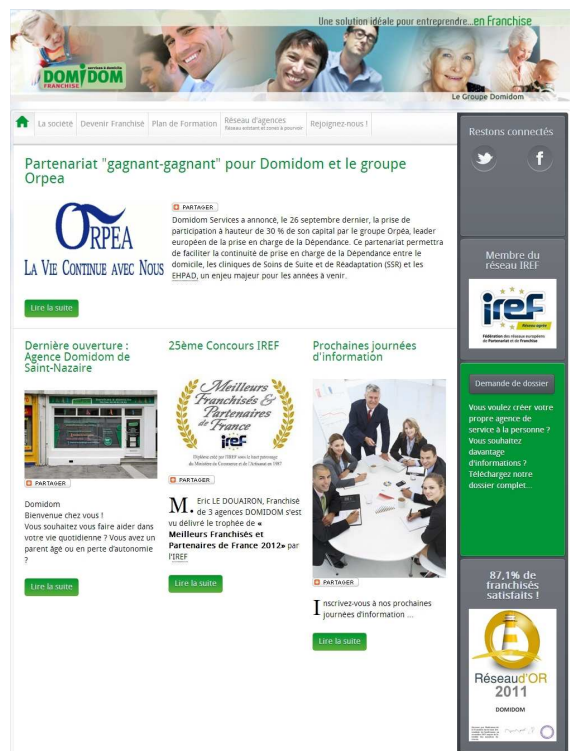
Une solution idéale pour entreprendre...en Franchise

services à domicile
DOMIDOM
FRANCHISE

Le Groupe Domidom

La société | Devenir Franchisé | Plan de Formation | Réseau d'agences Réseau existant et zones à pourvoir | Rejoignez-nous !

Partenariat "gagnant-gagnant" pour Domidom et le groupe Orpea

ORPEA
LA VIE CONTINUE AVEC NOUS

PARTAGER

Domidom Services a annoncé, le 26 septembre dernier, la prise de participation à hauteur de 30 % de son capital par le groupe Orpéa, leader européen de la prise en charge de la Dépendance. Ce partenariat permettra de faciliter la continuité de prise en charge de la Dépendance entre le domicile, les cliniques de Soins de Suite et de Réadaptation (SSR) et les EHPAD, un enjeu majeur pour les années à venir.

Lire la suite

Dernière ouverture : Agence Domidom de Saint-Nazaire

PARTAGER

Domidom
Bienvenue chez vous !
Vous souhaitez vous faire aider dans votre vie quotidienne ? Vous avez un parent âgé ou en perte d'autonomie ?

Lire la suite

25ème Concours IREF

Meilleurs Franchisés & Partenaires de France
iref

PARTAGER

M. Eric LE DOUAIRON, Franchisé de 3 agences DOMIDOM s'est vu délivré le trophée de « Meilleurs Franchisés et Partenaires de France 2012» par l'IREF

Lire la suite

Prochaines journées d'information

PARTAGER

Inscrivez-vous à nos prochaines journées d'information ...

Lire la suite

Restons connectés

Membre du réseau IREF

iref
Réseau agréé
Fédération des réseaux européens de Partenariat et de Franchise

Demande de dossier

Vous voulez créer votre propre agence de service à la personne ? Vous souhaitez davantage d'informations ? Téléchargez notre dossier complet...

87,1% de franchisés satisfaits !

Réseau d'OR 2011
DOMIDOM